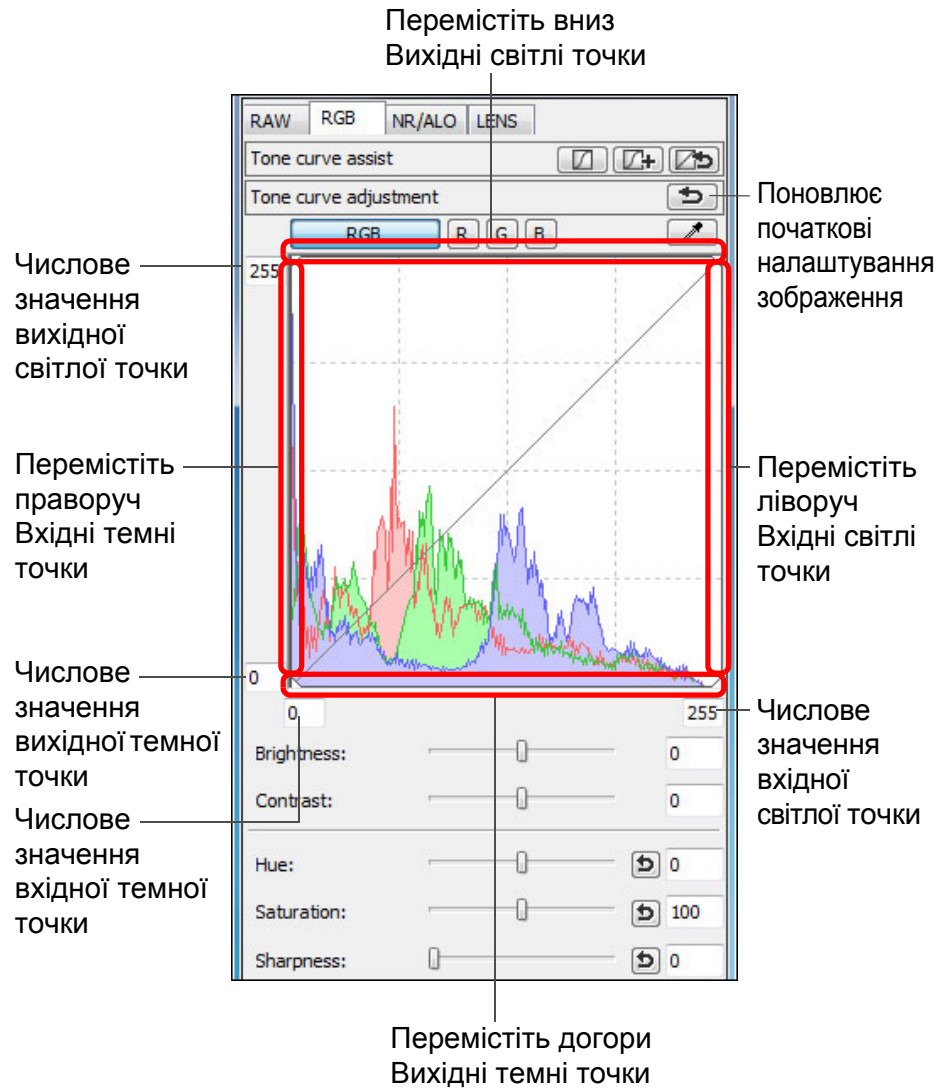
Перемістіть вниз
Вихідні світлі точки

RAW RGB NR/ALO LENS

Tone curve assist

Tone curve adjustment

Поновлює початкові налаштування зображення

RGB R G B

Числове значення вихідної світлої точки

255

Перемістіть праворуч Вхідні темні точки

Перемістіть ліворуч Вхідні світлі точки

Числове значення вихідної темної точки

0

0

255

Числове значення вхідної світлої точки

Brightness: 0

Contrast: 0

Числове значення вхідної темної точки

Hue: 0

Saturation: 100

Sharpness: 0

Перемістіть догори
Вихідні темні точки